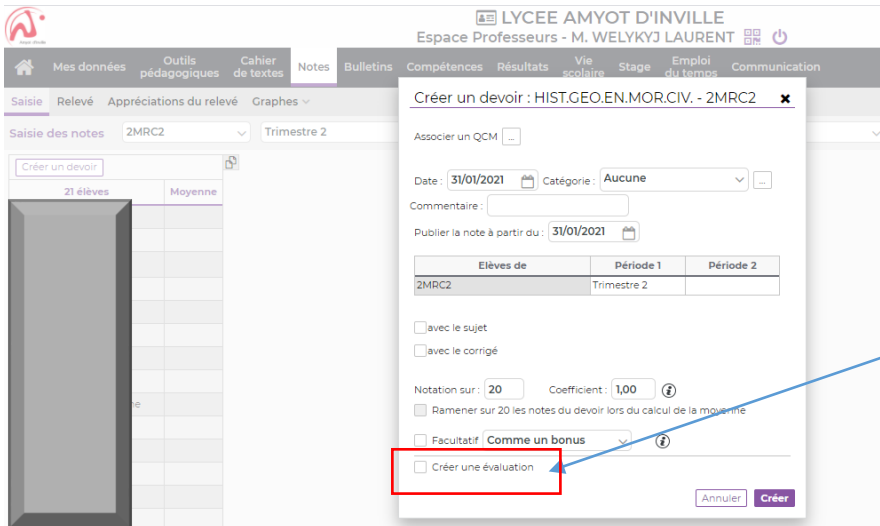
LYCEE AMYOT D'INVILLE
Espace Professeurs - M. WELYKYJ LAURENT

Mes données | Outils pédagogiques | Cahier de textes | Notes | Bulletins | Compétences | Résultats | Vie scolaire | Stage | Emploi du temps | Communication

Saisie | Relevé | Appréciations du relevé | Graphes

Saisie des notes | 2MRC2 | Trimestre 2

Créer un devoir

21 élèves | Moyenne

Créer un devoir : HIST.GEO.EN.MOR.CIV. - 2MRC2

Associer un QCM ...

Date : 31/01/2021 Catégorie : Aucune ...

Commentaire :

Publier la note à partir du : 31/01/2021

| Elèves de | Période 1 | Période 2 |
|---|---|---|
| 2MRC2 | Trimestre 2 | |

avec le sujet

avec le corrigé

Notation sur : 20 Coefficient : 1,00

Ramener sur 20 les notes du devoir lors du calcul de la moyenne

Facultatif Comme un bonus

Créer une évaluation

Annuler | Créer